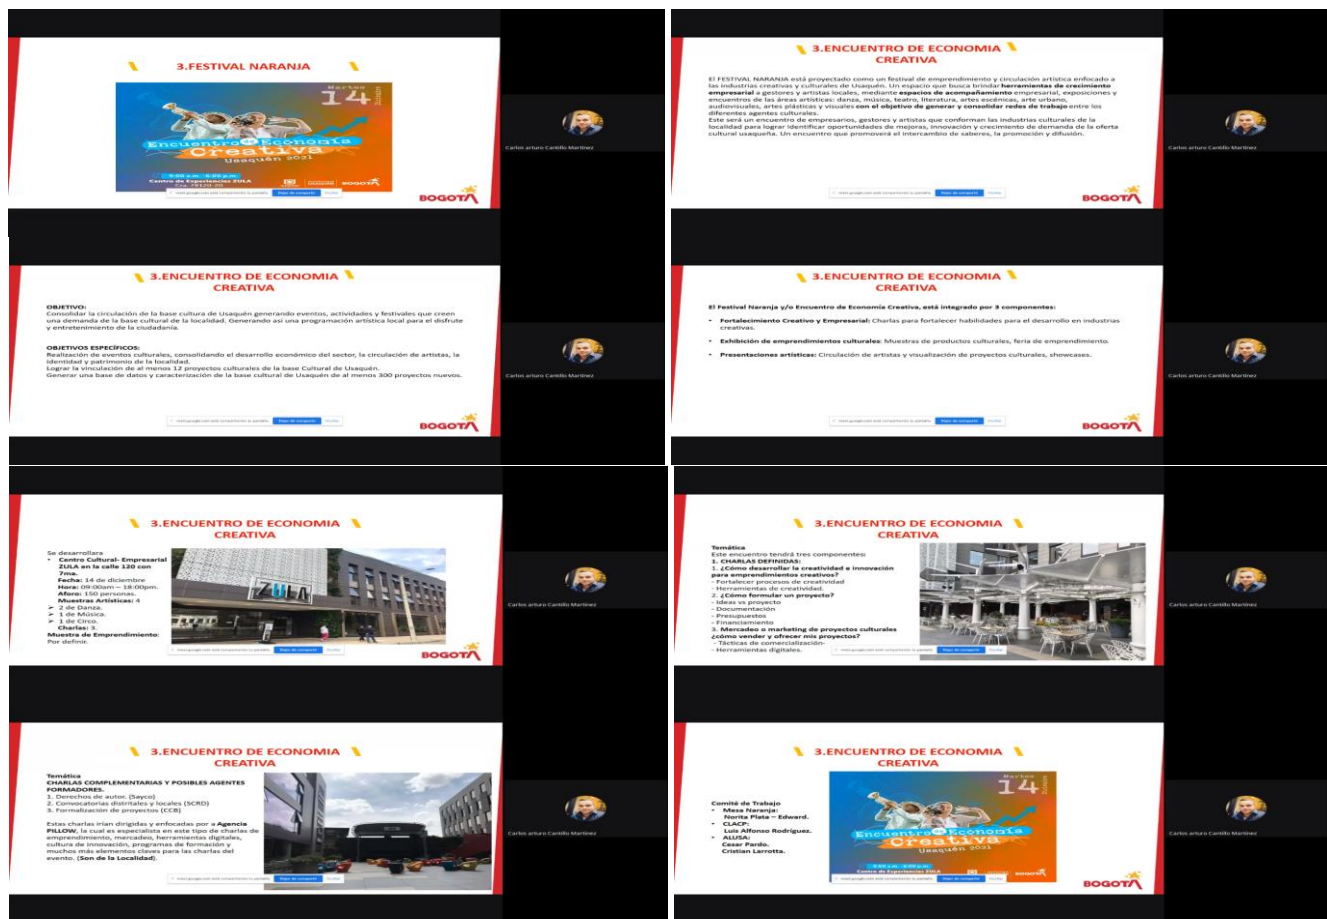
3.FESTIVAL NARANJA

Martes 14 Diciembre

Encuentro de Economía Creativa Usaquén 2021

9:00 a.m. - 6:00 p.m.
Centro de Experiencias ZULA
Cra. 7 #120-20

BOGOTÁ

Carlos arturo Castillo Martinez

3.ENCUENTRO DE ECONOMIA CREATIVA

El FESTIVAL NARANJA está proyectado como un festival de emprendimiento y circulación artística enfocado a las industrias creativas y culturales de Usaquén. Un espacio que busca brindar **herramientas de crecimiento empresarial** a gestores y artistas locales, mediante **espacios de acompañamiento** empresarial, exposiciones y encuentros de las áreas artísticas: danza, música, teatro, literatura, artes escénicas, arte urbano, audiovisuales, artes plásticas y visuales **con el objetivo de generar y consolidar redes de trabajo** entre los diferentes agentes culturales.
Este será un encuentro de empresarios, gestores y artistas que conforman las industrias culturales de la localidad para lograr identificar oportunidades de mejoras, innovación y crecimiento de demanda de la oferta cultural usaqueña. Un encuentro que promoverá el intercambio de saberes, la promoción y difusión.

BOGOTÁ

Carlos arturo Castillo Martinez

3.ENCUENTRO DE ECONOMIA CREATIVA

OBJETIVO:
Consolidar la circulación de la base cultura de Usaquén generando eventos, actividades y festivales que creen una demanda de la base cultural de la localidad. Generando así una programación artística local para el disfrute y entretenimiento de la ciudadanía.

OBJETIVOS ESPECÍFICOS:
Realización de eventos culturales, consolidando el desarrollo económico del sector, la circulación de artistas, la identidad y patrimonio de la localidad.
Lograr la vinculación de al menos 12 proyectos culturales de la base Cultural de Usaquén.
Generar una base de datos y caracterización de la base cultural de Usaquén de al menos 300 proyectos nuevos.

BOGOTÁ

Carlos arturo Castillo Martinez

3.ENCUENTRO DE ECONOMIA CREATIVA

El Festival Naranja y/o Encuentro de Economía Creativa, está integrado por 3 componentes:

• **Fortalecimiento Creativo y Empresarial:** Charlas para fortalecer habilidades para el desarrollo en industrias creativas.
• **Exhibición de emprendimientos culturales:** Muestras de productos culturales, feria de emprendimiento.
• **Presentaciones artísticas:** Circulación de artistas y visualización de proyectos culturales, showcases.

BOGOTÁ

Carlos arturo Castillo Martinez

3.ENCUENTRO DE ECONOMIA CREATIVA

Se desarrollara
• **Centro Cultural- Empresarial ZULA en la calle 120 con 7ma.**
**Fecha:** 14 de diciembre
**Hora:** 09:00am – 18:00pm.
**Aforo:** 150 personas.
**Muestras Artísticas:** 4
➢ 2 de Danza.
➢ 1 de Música.
➢ 1 de Circo.
**Charlas:** 3.
**Muestra de Emprendimiento:**
Por definir.

ZULA

BOGOTÁ

Carlos arturo Castillo Martinez

3.ENCUENTRO DE ECONOMIA CREATIVA

Temática
Este encuentro tendrá tres componentes:
1. CHARLAS DEFINIDAS:
1. ¿Cómo desarrollar la creatividad e innovación para emprendimientos creativos?
- Fortalecer procesos de creatividad
- Herramientas de creatividad.
2. ¿Cómo formular un proyecto?
- Ideas vs proyecto
- Documentación
- Presupuestos
- Financiamiento
3. Mercadeo o marketing de proyectos culturales ¿cómo vender y ofrecer mis proyectos?
- Tácticas de comercialización
- Herramientas digitales.

Carlos arturo Castillo Martinez

3.ENCUENTRO DE ECONOMIA CREATIVA

Temática
CHARLAS COMPLEMENTARIAS Y POSIBLES AGENTES FORMADORES.
1. Derechos de autor. (Sayco)
2. Convocatorias distritales y locales (SCRD)
3. Formalización de proyectos (CCB)

Estas charlas irian dirigidas y enfocadas por a **Agencia PILLOW**, la cual es especialista en este tipo de charlas de emprendimiento, mercadeo, herramientas digitales, cultura de innovación, programas de formación y muchos más elementos claves para las charlas del evento. (**Son de la Localidad**).

Carlos arturo Castillo Martinez

3.ENCUENTRO DE ECONOMIA CREATIVA

Comité de Trabajo
• Mesa Naranja:
Norita Plata – Edward.
• CLACP:
Luis Alfonso Rodriguez.
• ALUSA:
Cesar Pardo.
Cristian Larrotta.

Martes 14 Diciembre
Encuentro de Economía Creativa Usaquén 2021
9:00 a.m. - 6:00 p.m.
Centro de Experiencias ZULA

BOGOTÁ

Carlos arturo Castillo Martinez